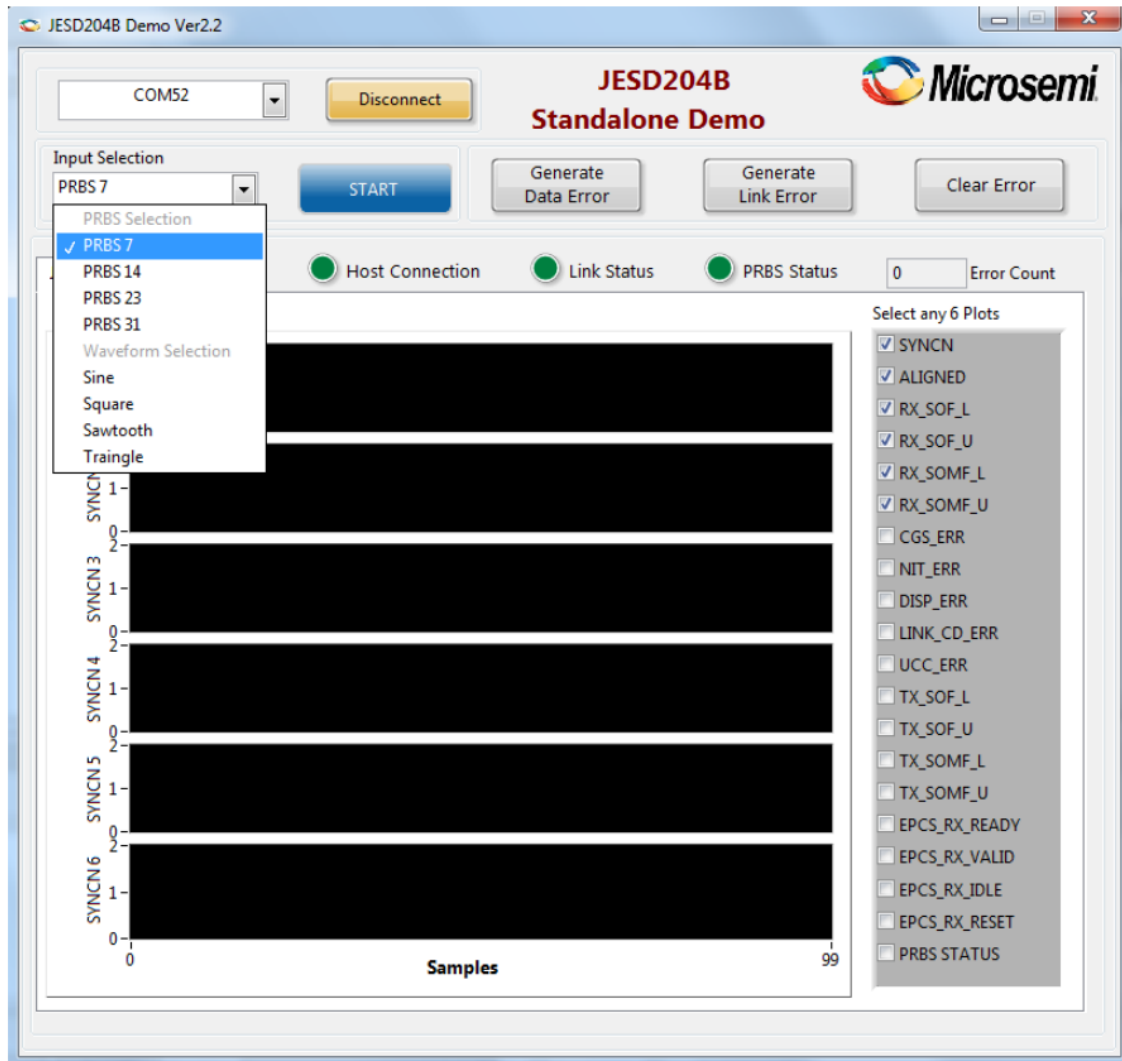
JESD204B Demo Ver2.2

COM52

Disconnect

JESD204B
Standalone Demo

Microsemi

Input Selection

PRBS 7

START

Generate Data Error

Generate Link Error

Clear Error

PRBS Selection
✓ PRBS 7
PRBS 14
PRBS 23
PRBS 31
Waveform Selection
Sine
Square
Sawtooth
Traingle

Host Connection

Link Status

PRBS Status

0

Error Count

Select any 6 Plots

SYNCN
ALIGNED
RX_SOF_L
RX_SOF_U
RX_SOMF_L
RX_SOMF_U
CGS_ERR
NIT_ERR
DISP_ERR
LINK_CD_ERR
UCC_ERR
TX_SOF_L
TX_SOF_U
TX_SOMF_L
TX_SOMF_U
EPCS_RX_READY
EPCS_RX_VALID
EPCS_RX_IDLE
EPCS_RX_RESET
PRBS STATUS

SYNCN
1
0
2
SYNCN 3
1
0
2
SYNCN 4
1
0
2
SYNCN 5
1
0
2
SYNCN 6
1
0

0
Samples
99